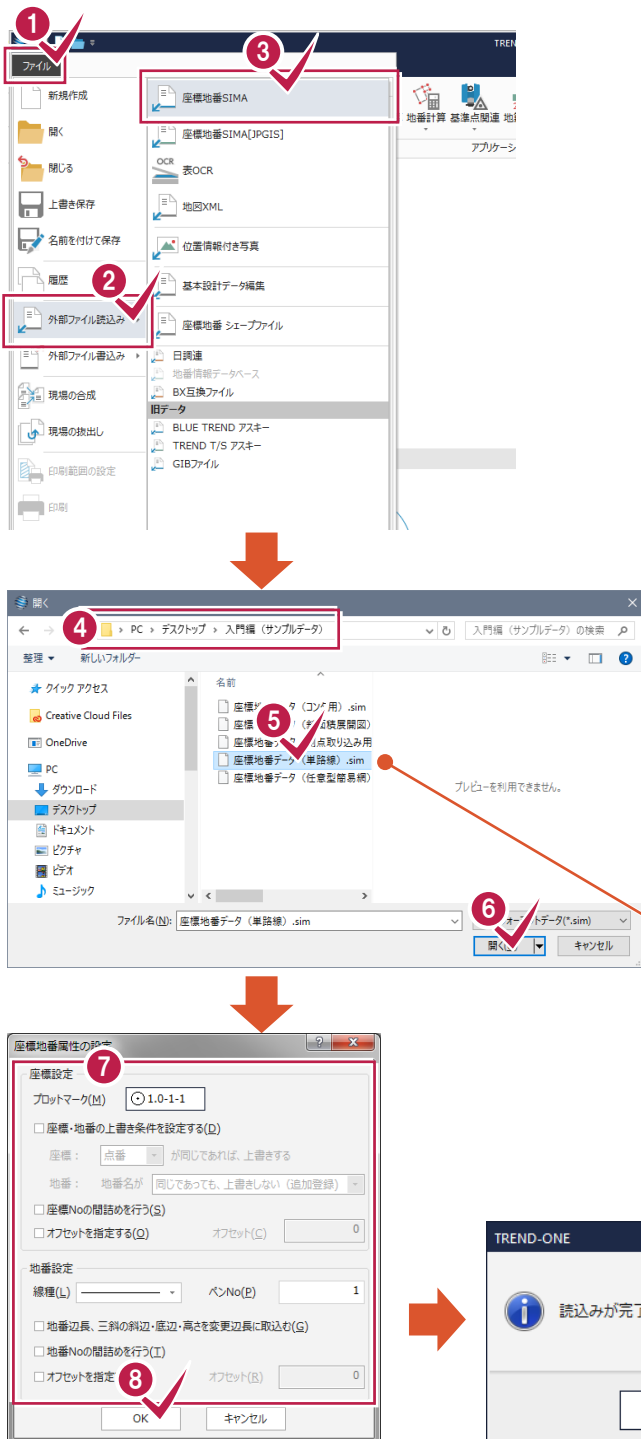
1
ファイル
TREND-
3
新規作成
座標地番SIMA
地番計算 基準点関連 地
開く
座標地番SIMA[JPGIS]
アプリケーシ
閉じる
OCR
表OCR
上書き保存
地図XML
名前を付けて保存
位置情報付き写真
履歴
基本設計データ編集
2
外部ファイル読込み
座標地番 シェープファイル
外部ファイル書込み
日調連
地番情報データベース
現場の合成
BX互換ファイル
旧データ
現場の抜出し
BLUE TREND アスキー
TREND T/S アスキー
印刷範囲の設定
GIBファイル
印刷

開く
4
PC › デスクトップ › 入門編（サンプルデータ）
入門編（サンプルデータ）の検索
整理 ▾ 新しいフォルダー
クイック アクセス
名前
Creative Cloud Files
座標地番データ（コング用）.sim
座標地 （新旧精度展開図）
OneDrive
5
座標地番 （点取り込み用
PC
座標地番データ（単路線）.sim
ダウンロード
座標地番データ（任意型簡易網）
デスクトップ
プレビューを利用できません。
ドキュメント
ピクチャ
ビデオ
ミュージック
ファイル名(N): 座標地番データ（単路線）.sim
6
ォー トデータ(*.sim)
開く(O)
キャンセル

座標地番属性の設定
?
7
座標設定
プロットマーク(M) 1.0-1-1
座標・地番の上書き条件を設定する(D)
座標： 点番 が同じであれば、上書きする
地番： 地番名が 同じであっても、上書きしない（追加登録）
座標Noの間詰めを行う(S)
オフセットを指定する(O) オフセット(C) 0
地番設定
線種(L) ペンNo(P) 1
地番辺長、三斜の斜辺・底辺・高さを変更辺長に取込む(G)
地番Noの間詰めを行う(T)
オフセットを指定 8 オフセット(R) 0
OK
キャンセル

TREND-ONE
読込みが完了